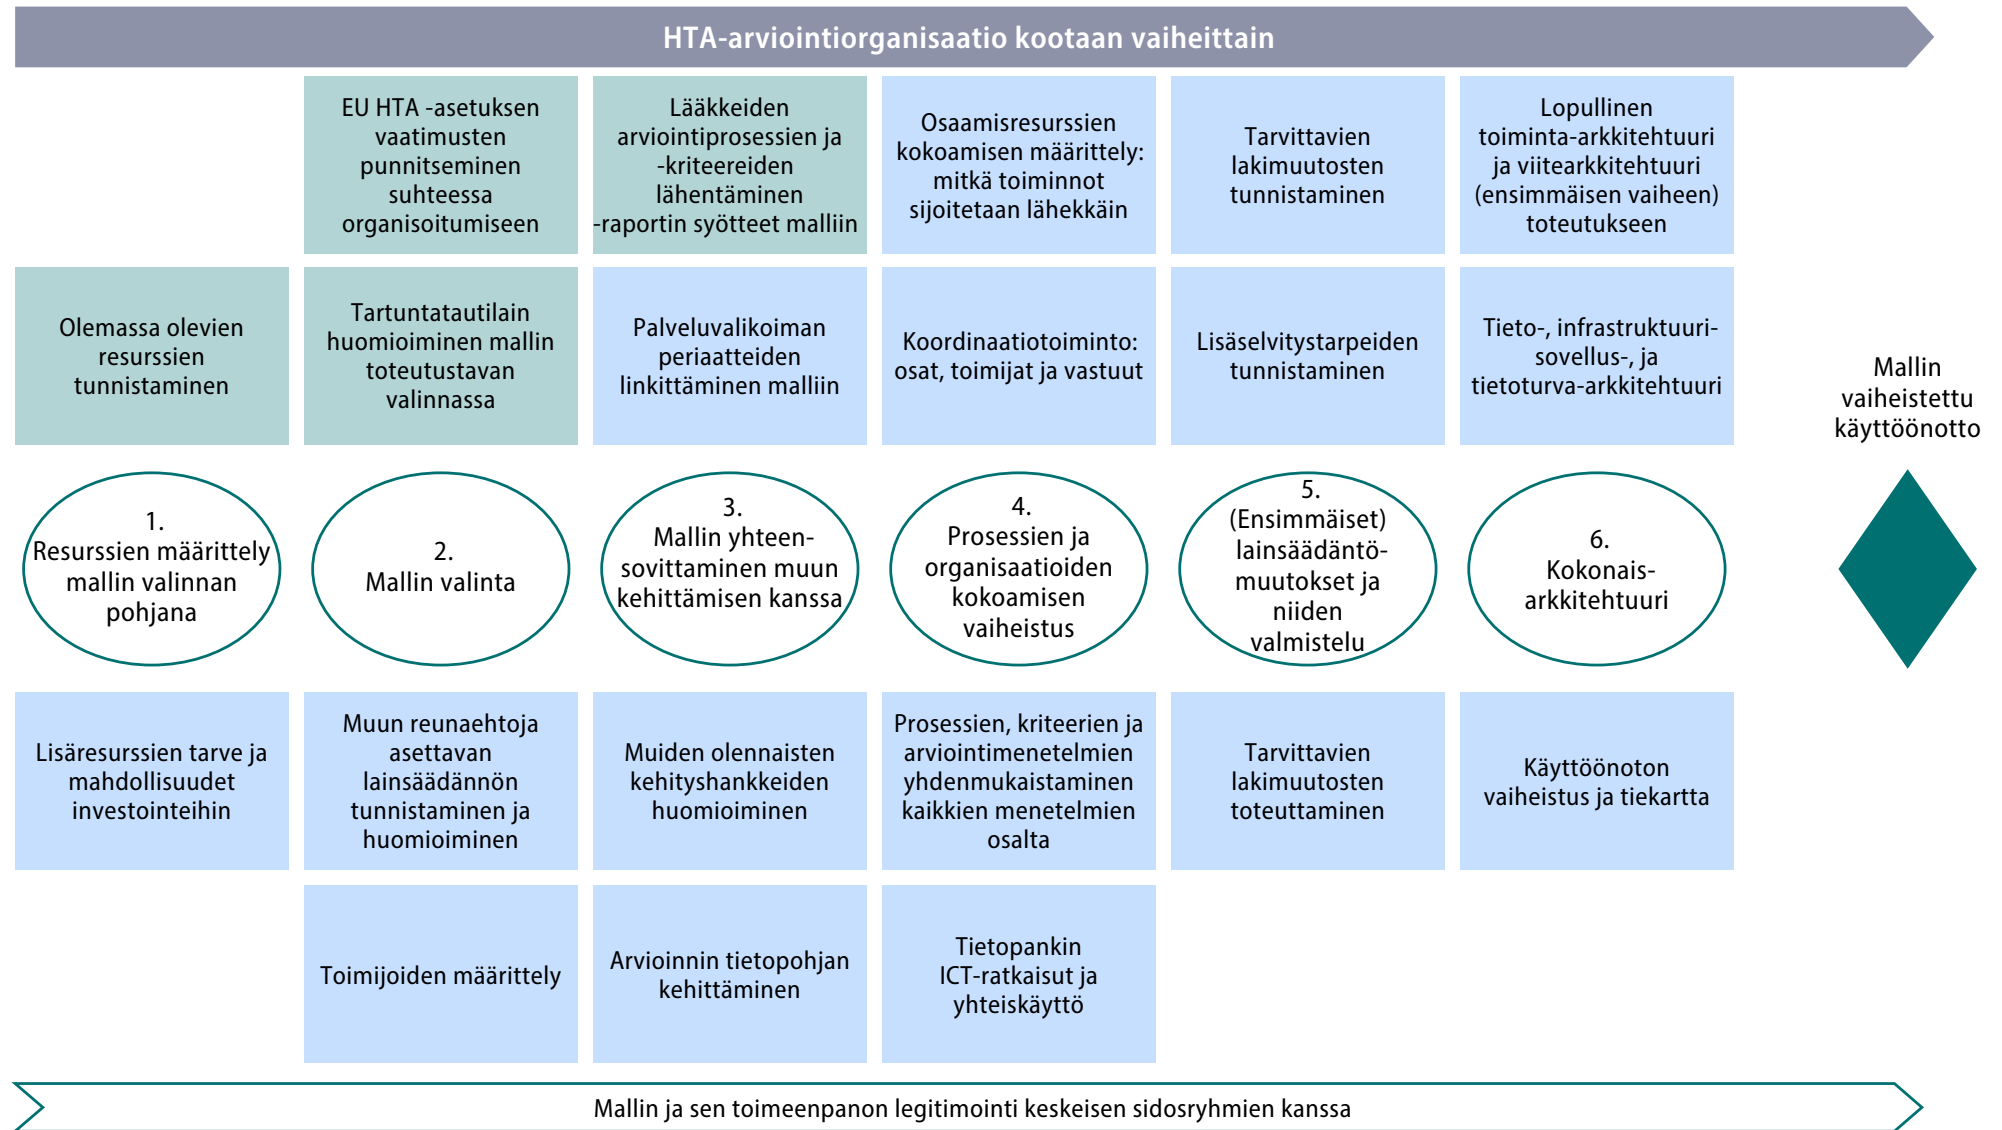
HTA-arviointiorganisaatio kootaan vaiheittain

EU HTA -asetuksen vaatimusten punnitseminen suhteessa organisoitumiseen

Lääkkeiden arviointiprosessien ja -kriteereiden lähentäminen -raportin syötteet malliin

Osaamisresurssien kokoamisen määrittely: mitkä toiminnot sijoitetaan lähekkäin

Tarvittavien lakimuutosten tunnistaminen

Lopullinen toiminta-arkkitehtuuri ja viitearkkitehtuuri (ensimmäisen vaiheen) toteutukseen

Olemassa olevien resurssien tunnistaminen

Tartuntatautilain huomioiminen mallin toteutustavan valinnassa

Palveluvalikoiman periaatteiden linkittäminen malliin

Koordinaatiotoiminto: osat, toimijat ja vastuut

Lisäselvitystarpeiden tunnistaminen

Tieto-, infrastruktuuri-sovellus-, ja tietoturva-arkkitehtuuri

Mallin vaiheistettu käyttöönotto

1. Resurssien määrittely mallin valinnan pohjana

2. Mallin valinta

3. Mallin yhteensovittaminen muun kehittämisen kanssa

4. Prosessien ja organisaatioiden kokoamisen vaiheistus

5. (Ensimmäiset) lainsäädäntömuutokset ja niiden valmistelu

6. Kokonaisarkkitehtuuri

Lisäresurssien tarve ja mahdollisuudet investointeihin

Muun reunaehtoja asettavan lainsäädännön tunnistaminen ja huomioiminen

Muiden olennaisten kehityshankkeiden huomioiminen

Prosessien, kriteerien ja arviointimenetelmien yhdenmukaistaminen kaikkien menetelmien osalta

Tarvittavien lakimuutosten toteuttaminen

Käyttöönoton vaiheistus ja tiekartta

Toimijoiden määrittely

Arvioinnin tietopohjan kehittäminen

Tietopankin ICT-ratkaisut ja yhteiskäyttö

Mallin ja sen toimeenpanon legitimointi keskeisen sidosryhmien kanssa